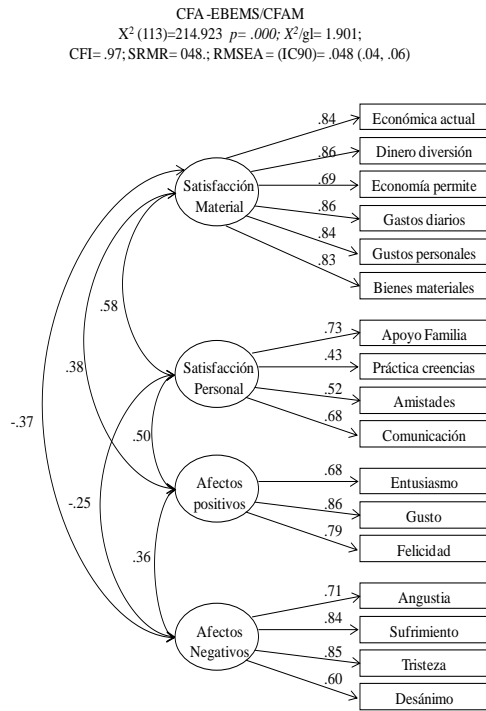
CFA -EBEMS/CFAM
$X^2$ (113)=214.923 *p= .000; $X^2$/gl= 1.901;*
CFI= .97; SRMR= 048.; RMSEA = (IC90)= .048 (.04, .06)

Satisfacción Material
.84 Económica actual
.86 Dinero diversión
.69 Economía permite
.86 Gastos diarios
.84 Gustos personales
.83 Bienes materiales

.58

Satisfacción Personal
.73 Apoyo Familia
.43 Práctica creencias
.52 Amistades
.68 Comunicación

.38

-.37

.50

Afectos positivos
.68 Entusiasmo
.86 Gusto
.79 Felicidad

-.25

.36

Afectos Negativos
.71 Angustia
.84 Sufrimiento
.85 Tristeza
.60 Desánimo